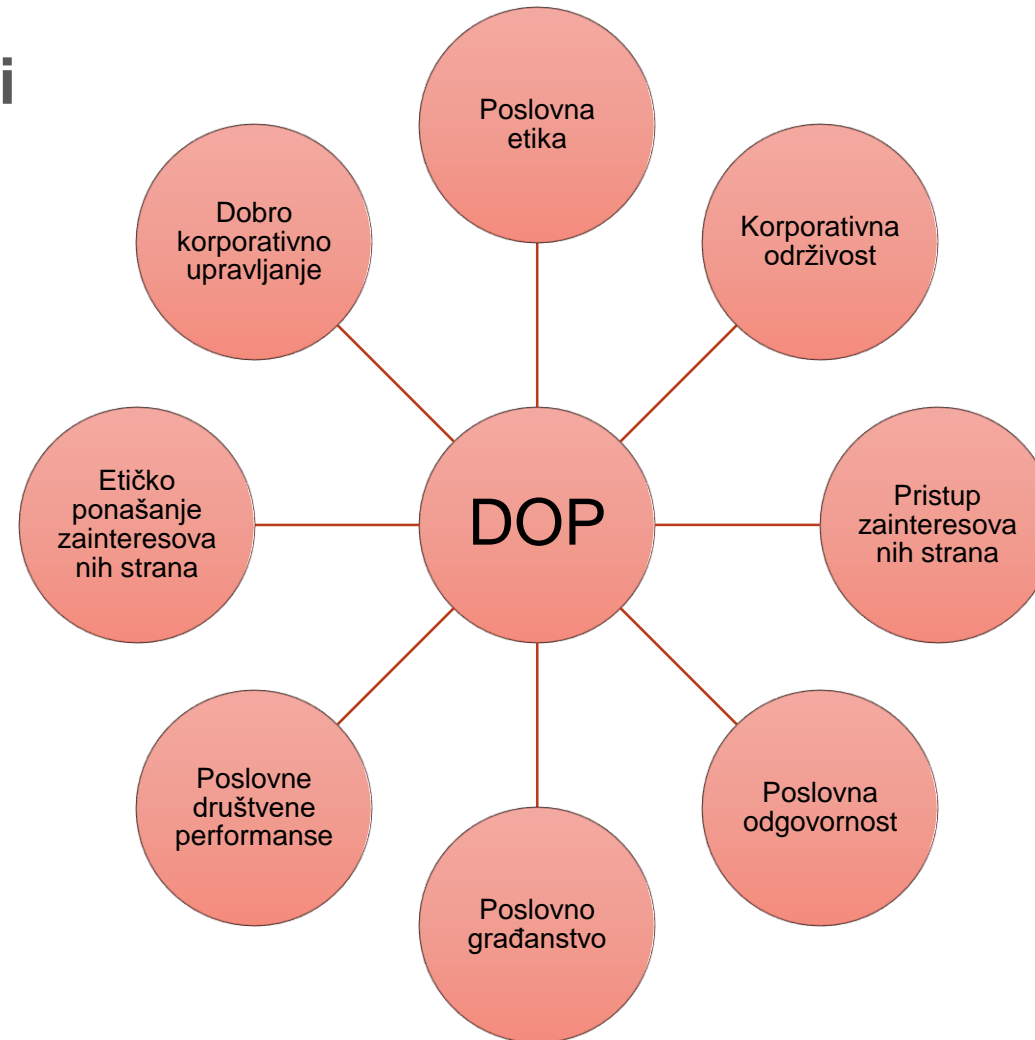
i

Poslovna etika

Dobro korporativno upravljanje

Korporativna održivost

Etičko ponašanje zainteresova nih strana

DOP

Pristup zainteresova nih strana

Poslovne društvene performanse

Poslovna odgovornost

Poslovno građanstvo